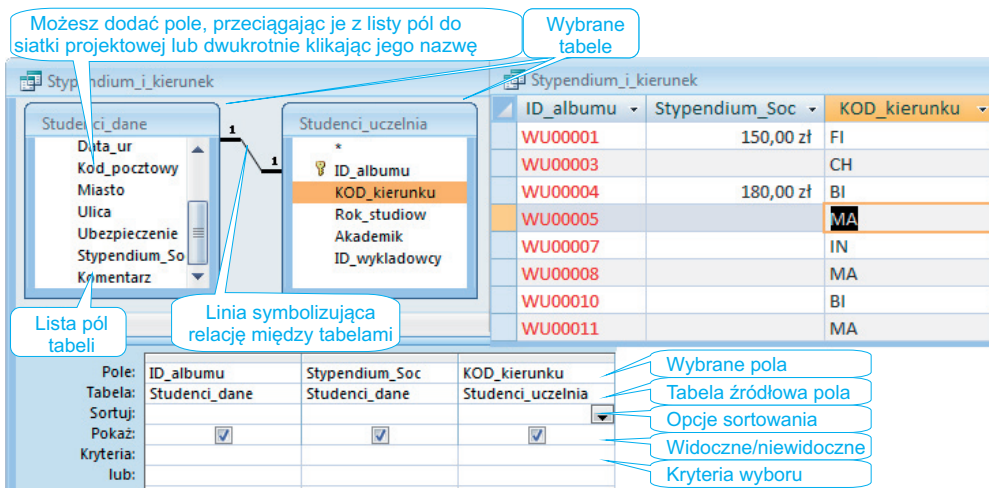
Możesz dodać pole, przeciągając je z listy pól do siatki projektowej lub dwukrotnie klikając jego nazwę

Wybrane tabele

Stypendium_i_kierunek

Studenci_dane
Data_ur
Kod_pocztowy
Miasto
Ulica
Ubezpieczenie
Stypendium_So
Komentarz

1

1

Studenci_uczelnia
*
ID_albumu
KOD_kierunku
Rok_studiow
Akademik
ID_wykladowcy

Stypendium_i_kierunek

| ID_albumu | Stypendium_Soc | KOD_kierunku |
|---|---|---|
| WU00001 | 150,00 zł | FI |
| WU00003 | | CH |
| WU00004 | 180,00 zł | BI |
| WU00005 | | MA |
| WU00007 | | IN |
| WU00008 | | MA |
| WU00010 | | BI |
| WU00011 | | MA |

Lista pól tabeli

Linia symbolizująca relację między tabelami

| | | | |
|---|---|---|---|
| Pole: | ID_albumu | Stypendium_Soc | KOD_kierunku |
| Tabela: | Studenci_dane | Studenci_dane | Studenci_uczelnia |
| Sortuj: | | | |
| Pokaż: | ☑ | ☑ | ☑ |
| Kryteria: | | | |
| lub: | | | |

Wybrane pola
Tabela źródłowa pola
Opcje sortowania
Widoczne/niewidoczne
Kryteria wyboru